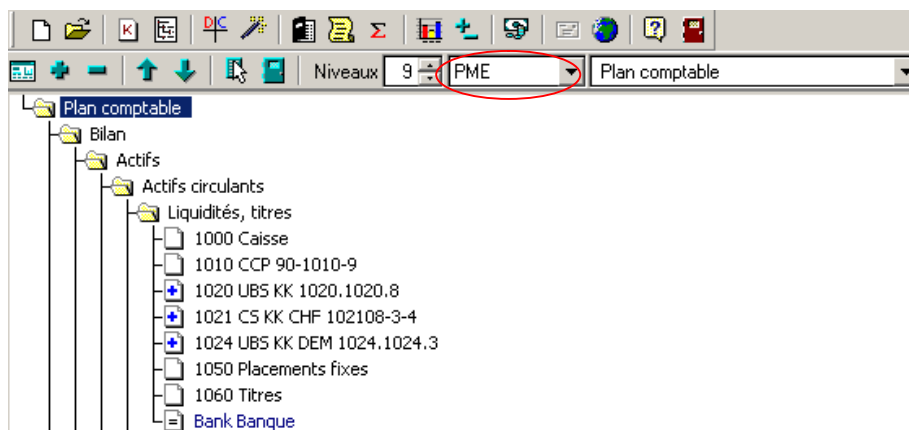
D/C

Niveaux 9 PME Plan comptable

Plan comptable
Bilan
Actifs
Actifs circulants
Liquidités, titres
1000 Caisse
1010 CCP 90-1010-9
1020 UBS KK 1020.1020.8
1021 CS KK CHF 102108-3-4
1024 UBS KK DEM 1024.1024.3
1050 Placements fixes
1060 Titres
Bank Banque